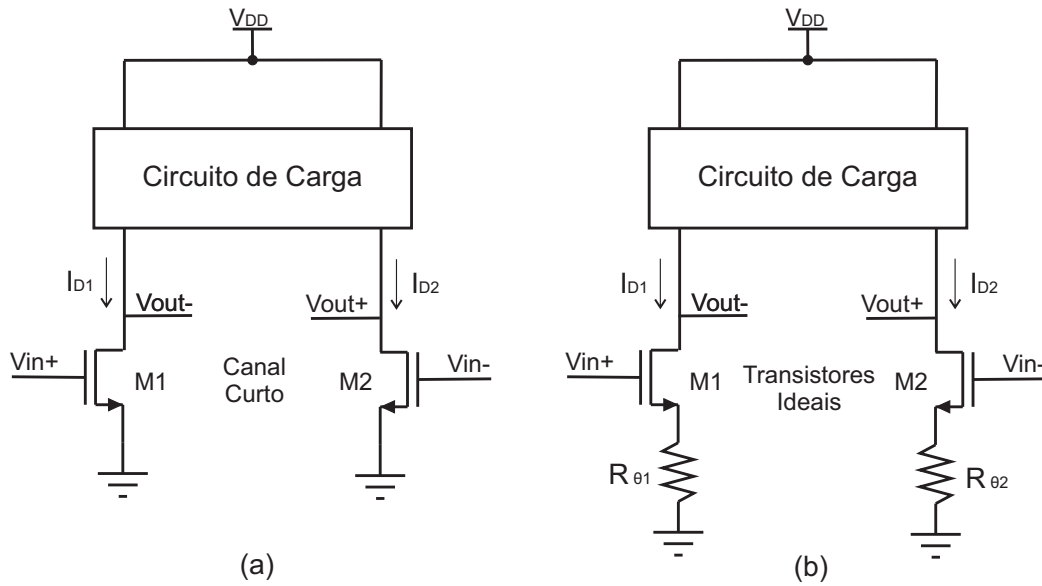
$V_{DD}$

Circuito de Carga

$I_{D1}$

Vout-

Vout+

$I_{D2}$

Vin+

M1

Canal Curto

M2

Vin-

(a)

$V_{DD}$

Circuito de Carga

$I_{D1}$

Vout-

Vout+

$I_{D2}$

Vin+

M1

Transistores Ideais

M2

Vin-

$R_{\theta 1}$

$R_{\theta 2}$

(b)